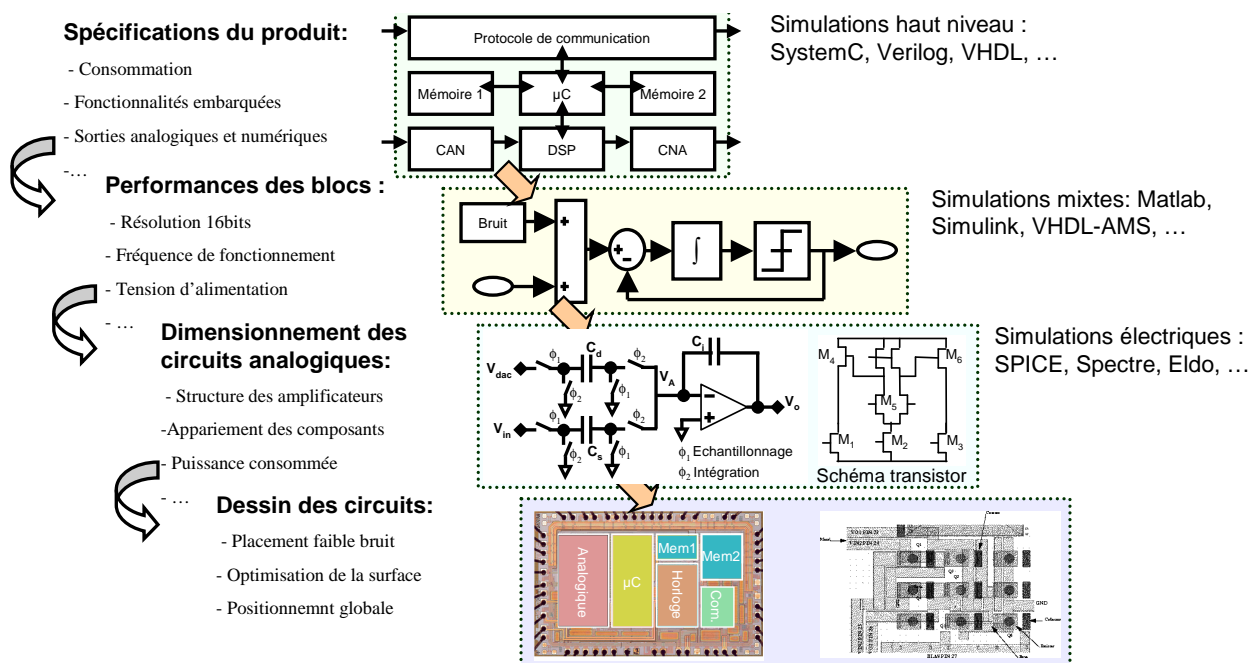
Spécifications du produit:

- Consommation

- Fonctionnalités embarquées

- Sorties analogiques et numériques

-…

Protocole de communication

Mémoire 1

µC

Mémoire 2

CAN

DSP

CNA

Simulations haut niveau : SystemC, Verilog, VHDL, …

Performances des blocs :

- Résolution 16bits

- Fréquence de fonctionnement

- Tension d'alimentation

- …

Bruit

+

+

+

-

$\int$

Simulations mixtes: Matlab, Simulink, VHDL-AMS, …

Dimensionnement des circuits analogiques:

- Structure des amplificateurs

-Appariement des composants

- Puissance consommée

- …

$V_{dac}$

$\phi_1$

$C_d$

$\phi_2$

$\phi_2$

$\phi_1$

$V_A$

$C_i$

$\phi_1$

$\phi_2$

$V_{in}$

$\phi_1$

$C_s$

$\phi_2$

$\phi_1$

-

+

$V_o$

$\phi_1$ Echantillonnage

$\phi_2$ Intégration

$M_4$

$M_6$

$M_5$

$M_1$

$M_2$

$M_3$

Schéma transistor

Simulations électriques : SPICE, Spectre, Eldo, …

Dessin des circuits:

- Placement faible bruit

- Optimisation de la surface

- Positionnemnt globale

Analogique

µC

Mem1

Mem2

Horloge

Com.

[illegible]

GND

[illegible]